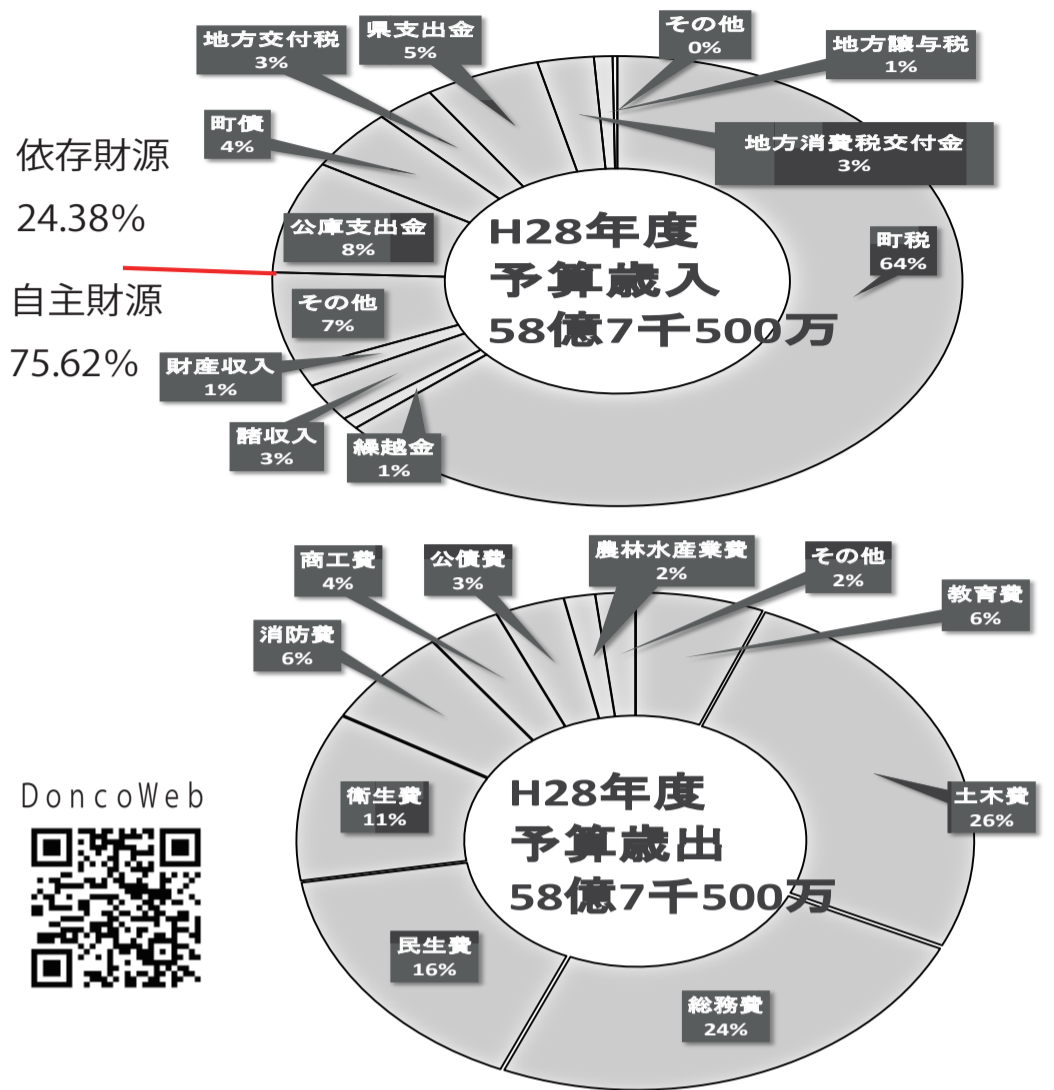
地方交付税
3%

県支出金
5%

その他
0%

地方譲与税
1%

町債
4%

地方消費税交付金
3%

依存財源
24.38%

公庫支出金
8%

H28年度
予算歳入
58億7千500万

町税
64%

自主財源
75.62%

その他
7%

財産収入
1%

諸収入
3%

繰越金
1%

商工費
4%

公債費
3%

農林水産業費
2%

その他
2%

教育費
6%

消防費
6%

衛生費
11%

H28年度
予算歳出
58億7千500万

土木費
26%

DoncoWeb

民生費
16%

総務費
24%